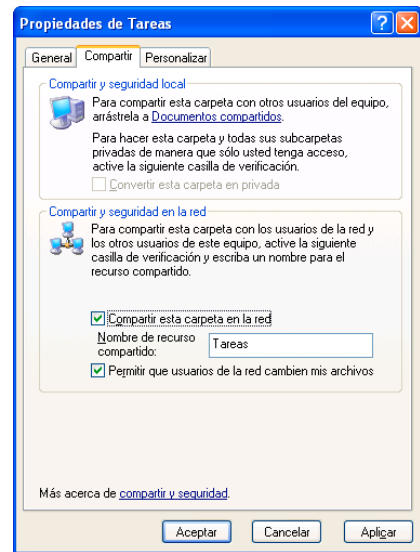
Propiedades de Tareas

General | Compartir | Personalizar

Compartir y seguridad local

Para compartir esta carpeta con otros usuarios del equipo, arrástrela a Documentos compartidos.

Para hacer esta carpeta y todas sus subcarpetas privadas de manera que sólo usted tenga acceso, active la siguiente casilla de verificación.

Convertir esta carpeta en privada

Compartir y seguridad en la red

Para compartir esta carpeta con los usuarios de la red y los otros usuarios de este equipo, active la siguiente casilla de verificación y escriba un nombre para el recurso compartido.

Compartir esta carpeta en la red

Nombre de recurso compartido: Tareas

Permitir que usuarios de la red cambien mis archivos

Más acerca de compartir y seguridad.

Aceptar | Cancelar | Aplicar